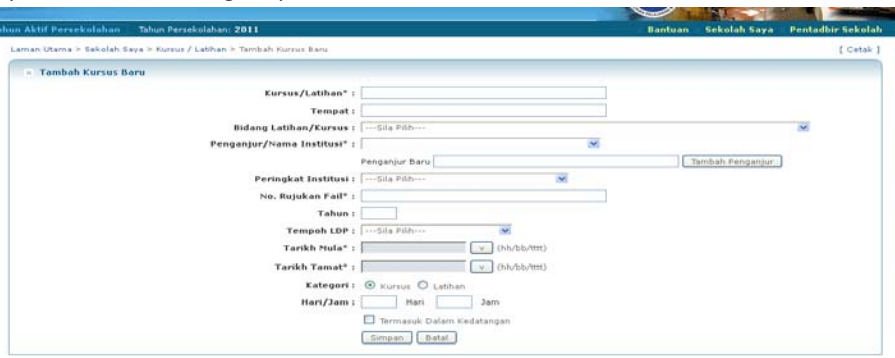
hun Aktif Persekolahan | Tahun Persekolahan: 2011

Bantuan Sekolah Saya Pentadbir Sekolah

Laman Utama > Sekolah Saya > Kursus / Latihan > Tambah Kursus Baru

[ Cetak ]

Tambah Kursus Baru

Kursus/Latihan* :

Tempat :

Bidang Latihan/Kursus : ---Sila Pilih---

Penganjur/Nama Institusi* :

Penganjur Baru [Tambah Penganjur]

Peringkat Institusi : ---Sila Pilih---

No. Rujukan Fail* :

Tahun :

Tempoh LDP : ---Sila Pilih---

Tarikh Mula* : (hh/bb/tttt)

Tarikh Tamat* : (hh/bb/tttt)

Kategori : Kursus Latihan

Hari/Jam : Hari Jam

Termasuk Dalam Kedatangan

Simpan Batal